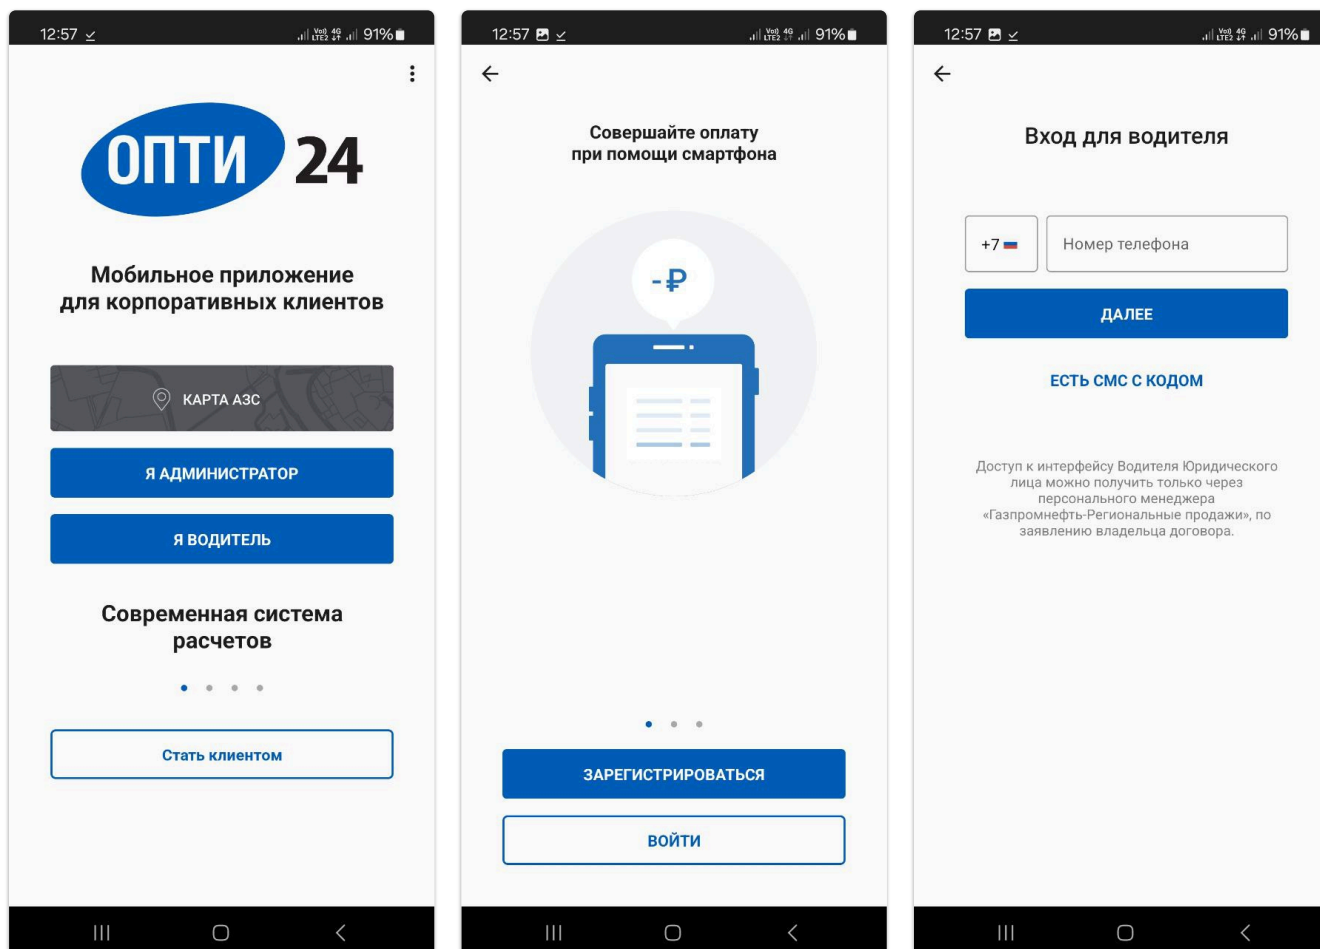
12:57 91%

ОПТИ 24

Мобильное приложение для корпоративных клиентов

КАРТА АЗС

Я АДМИНИСТРАТОР

Я ВОДИТЕЛЬ

Современная система расчетов

Стать клиентом

12:57 91%

Совершайте оплату при помощи смартфона

-₽

ЗАРЕГИСТРИРОВАТЬСЯ

ВОЙТИ

12:57 91%

Вход для водителя

+7

Номер телефона

ДАЛЕЕ

ЕСТЬ СМС С КОДОМ

Доступ к интерфейсу Водителя Юридического лица можно получить только через персонального менеджера «Газпромнефть-Региональные продажи», по заявлению владельца договора.